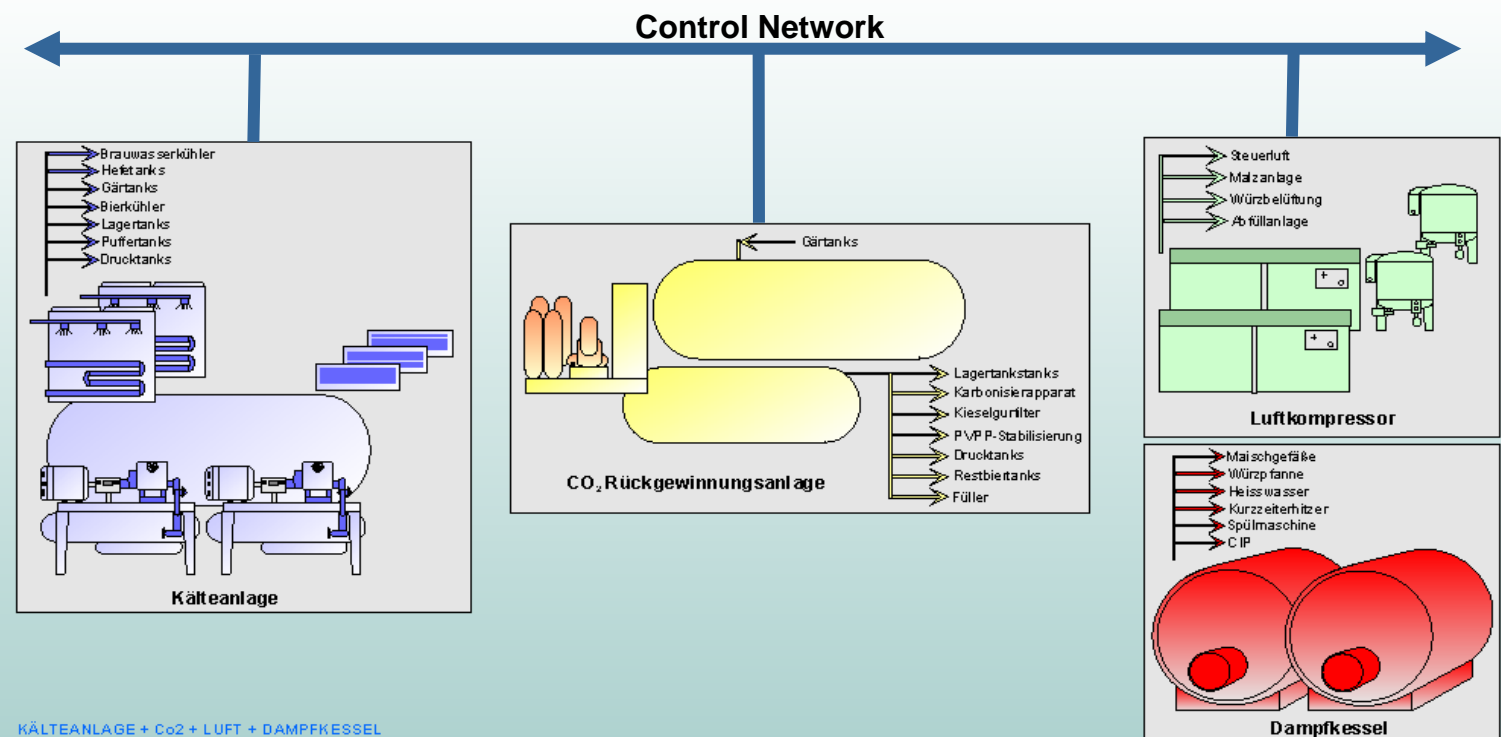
Control Network

Brauwasserkühler
Hefetanks
Gärtanks
Bierkühler
Lagertanks
Puffertanks
Drucktanks

Kälteanlage

Gärtanks

Lagertankstanks
Karbonisierapparat
Kieselgurfilter
PVPP-Stabilisierung
Drucktanks
Restbiertanks
Füller

$CO_2$ Rückgewinnungsanlage

Steuerluft
Malzanlage
Würzbelüftung
Abfüllanlage

Luftkompressor

Maischgefäße
Würzpfanne
Heisswasser
Kurzzeiterhitzer
Spülmaschine
CIP

Dampfkessel

KÄLTEANLAGE + Co2 + LUFT + DAMPFKESSEL